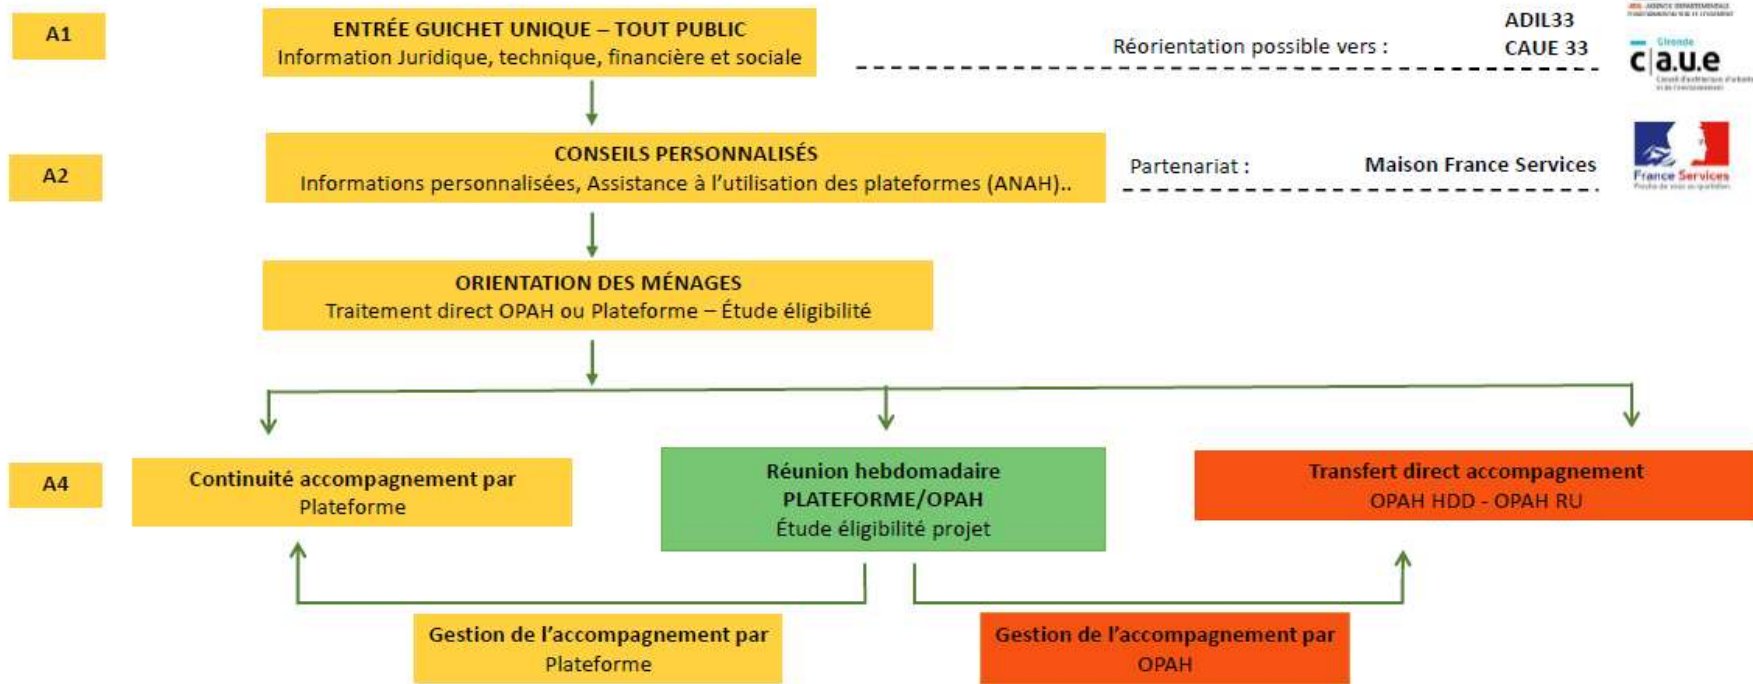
A1

ENTRÉE GUICHET UNIQUE – TOUT PUBLIC
Information Juridique, technique, financière et sociale

Réorientation possible vers :

ADIL33
CAUE 33

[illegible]

Gironde
c|a.u.e
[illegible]

A2

CONSEILS PERSONNALISÉS
Informations personnalisées, Assistance à l'utilisation des plateformes (ANAH)..

Partenariat :

Maison France Services

France Services
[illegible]

ORIENTATION DES MÉNAGES
Traitement direct OPAH ou Plateforme – Étude éligibilité

A4

Continuité accompagnement par Plateforme

Réunion hebdomadaire
PLATEFORME/OPAH
Étude éligibilité projet

Transfert direct accompagnement
OPAH HDD - OPAH RU

Gestion de l'accompagnement par Plateforme

Gestion de l'accompagnement par OPAH